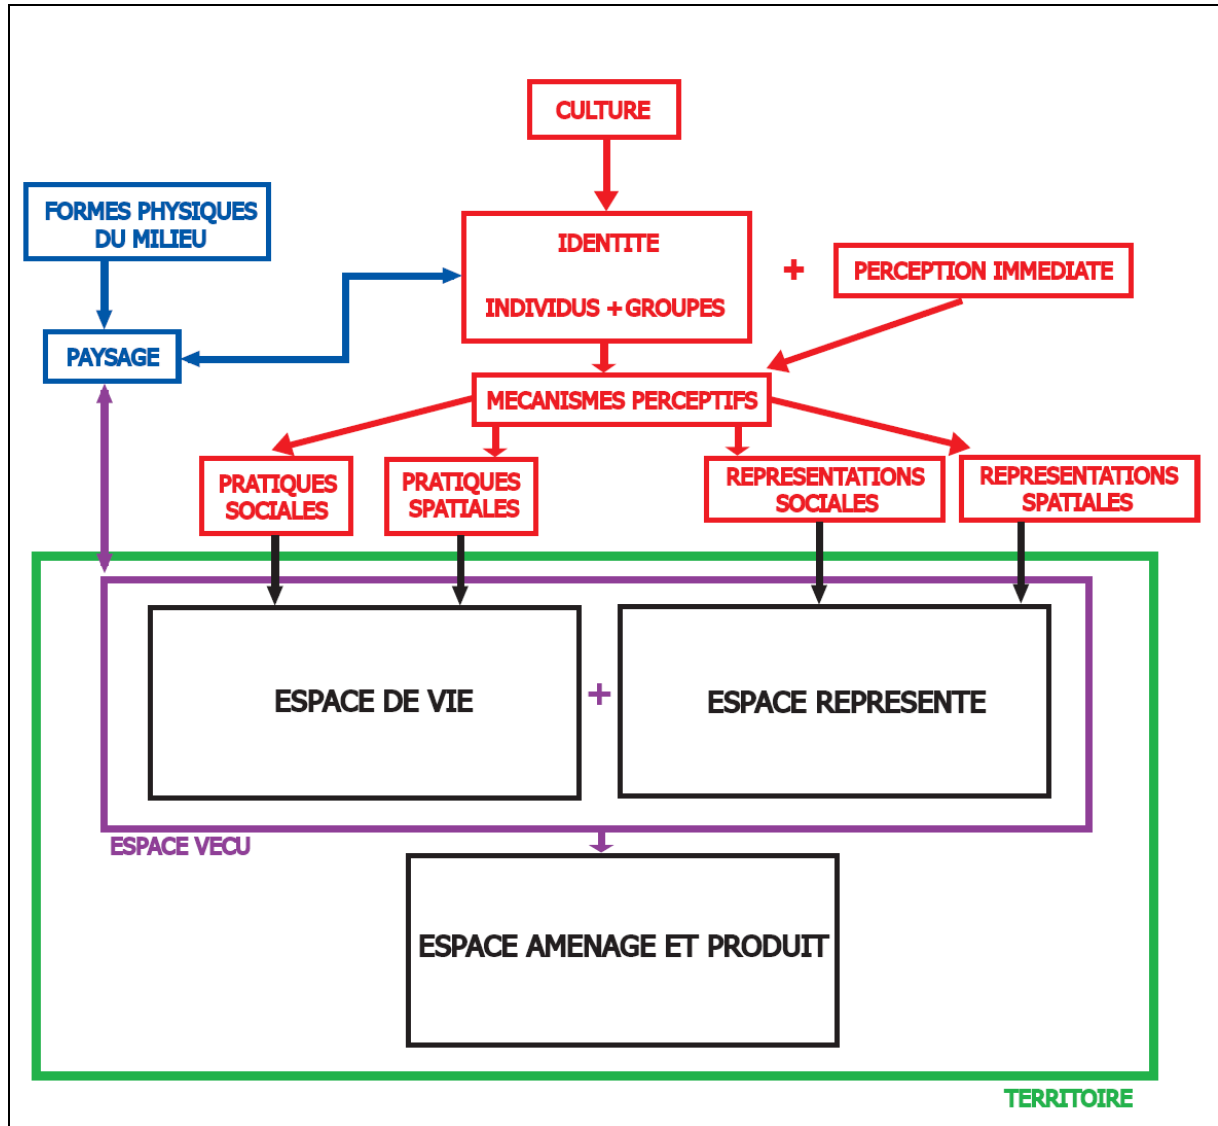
CULTURE

FORMES PHYSIQUES DU MILIEU

IDENTITE

INDIVIDUS + GROUPES

+

PERCEPTION IMMEDIATE

PAYSAGE

MECANISMES PERCEPTIFS

PRATIQUES SOCIALES

PRATIQUES SPATIALES

REPRESENTATIONS SOCIALES

REPRESENTATIONS SPATIALES

ESPACE DE VIE

+

ESPACE REPRESENTE

ESPACE VECU

ESPACE AMENAGE ET PRODUIT

TERRITOIRE